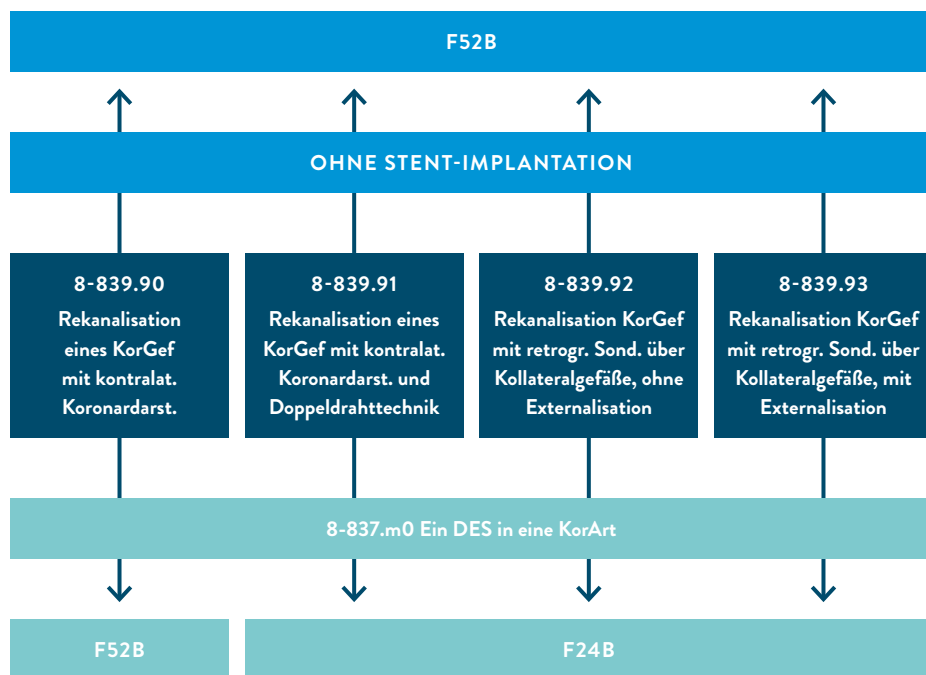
F52B

OHNE STENT-IMPLANTATION

8-839.90
Rekanalisation eines KorGef mit kontralat. Koronardarst.

8-839.91
Rekanalisation eines KorGef mit kontralat. Koronardarst. und Doppeldrahttechnik

8-839.92
Rekanalisation KorGef mit retrogr. Sond. über Kollateralgefäße, ohne Externalisation

8-839.93
Rekanalisation KorGef mit retrogr. Sond. über Kollateralgefäße, mit Externalisation

8-837.m0 Ein DES in eine KorArt

F52B

F24B